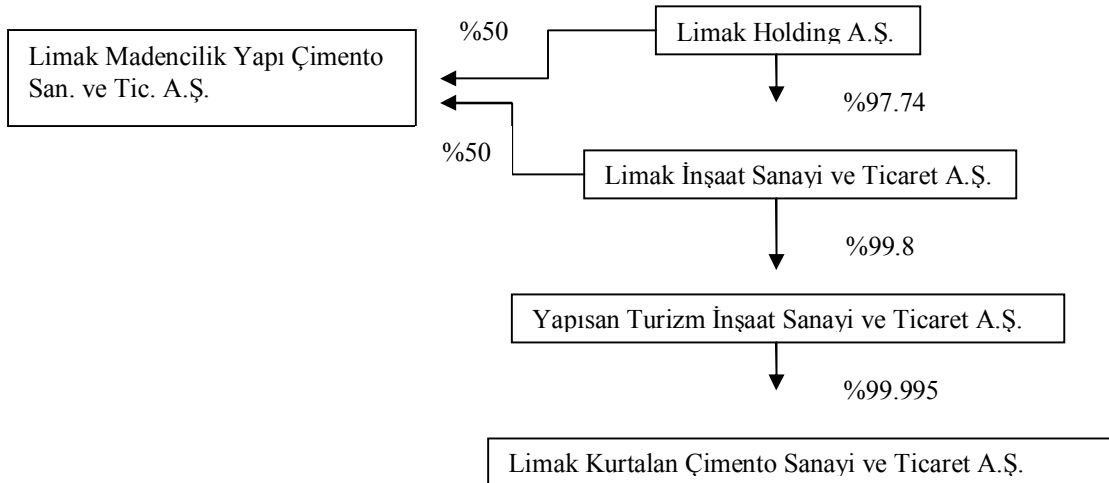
Limak Madencilik Yapı Çimento San. ve Tic. A.Ş.

%50

Limak Holding A.Ş.

%97.74

%50

Limak İnşaat Sanayi ve Ticaret A.Ş.

%99.8

Yapısan Turizm İnşaat Sanayi ve Ticaret A.Ş.

%99.995

Limak Kurtalan Çimento Sanayi ve Ticaret A.Ş.